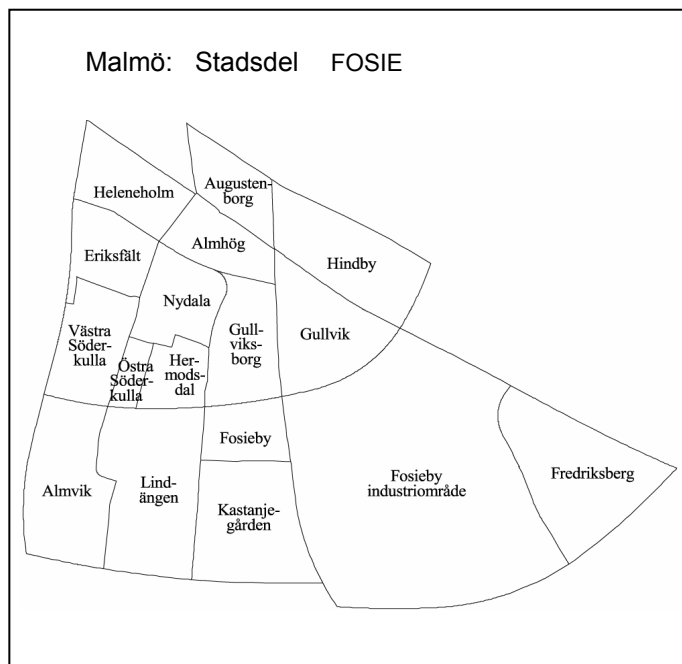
Malmö: Stadsdel FOSIE

Heleneholm

Augustenborg

Eriksfält

Almhög

Hindby

Nydala

Västra Söderkulla

Östra Söderkulla

Hermodsdal

Gulliksborg

Gullvik

Fosieby

Almvik

Lindängen

Kastanjegården

Fosieby industriområde

Fredriksberg